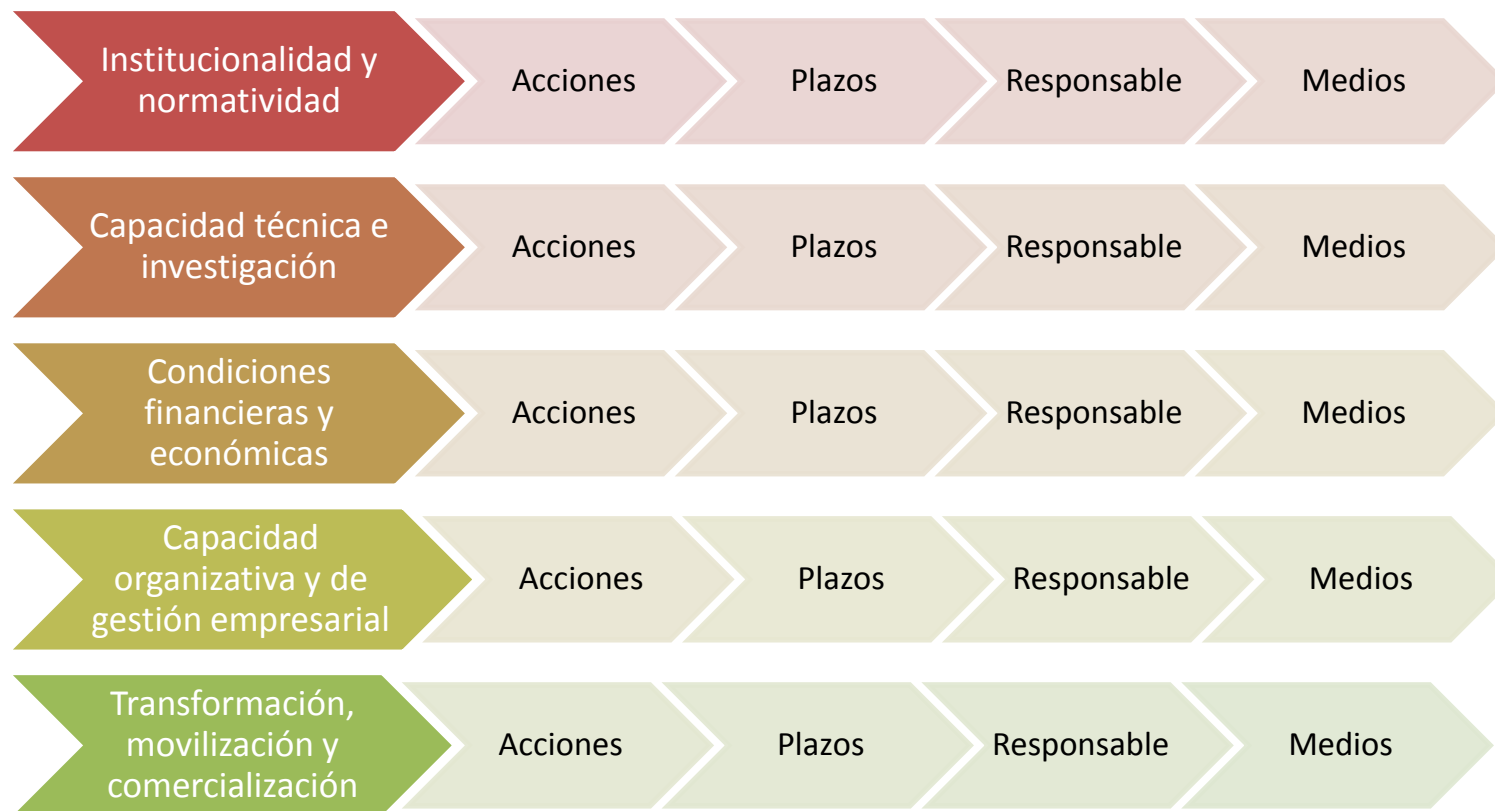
Institucionalidad y normatividad

Acciones

Plazos

Responsable

Medios

Capacidad técnica e investigación

Acciones

Plazos

Responsable

Medios

Condiciones financieras y económicas

Acciones

Plazos

Responsable

Medios

Capacidad organizativa y de gestión empresarial

Acciones

Plazos

Responsable

Medios

Transformación, movilización y comercialización

Acciones

Plazos

Responsable

Medios